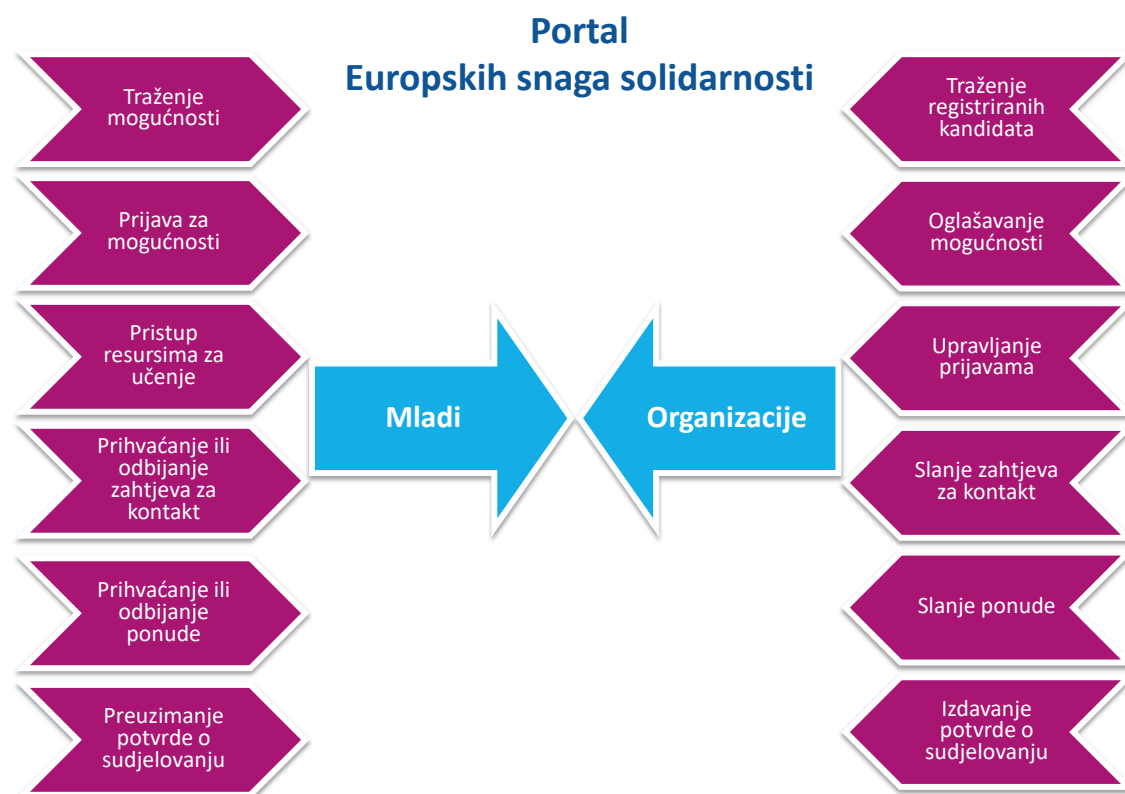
Portal
Europskih snaga solidarnosti

Traženje mogućnosti

Prijava za mogućnosti

Pristup resursima za učenje

Prihvaćanje ili odbijanje zahtjeva za kontakt

Prihvaćanje ili odbijanje ponude

Preuzimanje potvrde o sudjelovanju

Mladi

Organizacije

Traženje registriranih kandidata

Oglašavanje mogućnosti

Upravljanje prijavama

Slanje zahtjeva za kontakt

Slanje ponude

Izdavanje potvrde o sudjelovanju